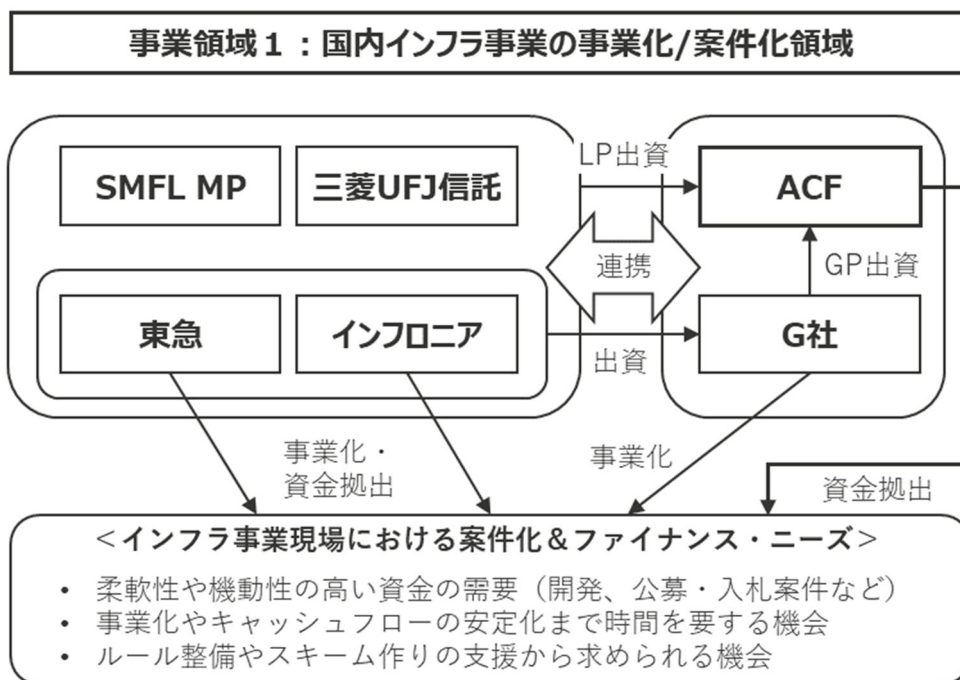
事業領域１：国内インフラ事業の事業化/案件化領域

SMFL MP

三菱UFJ信託

東急

インフロニア

LP出資

連携

出資

ACF

GP出資

G社

事業化・
資金拠出

事業化

資金拠出

＜インフラ事業現場における案件化＆ファイナンス・ニーズ＞

• 柔軟性や機動性の高い資金の需要（開発、公募・入札案件など）
• 事業化やキャッシュフローの安定化まで時間を要する機会
• ルール整備やスキーム作りの支援から求められる機会